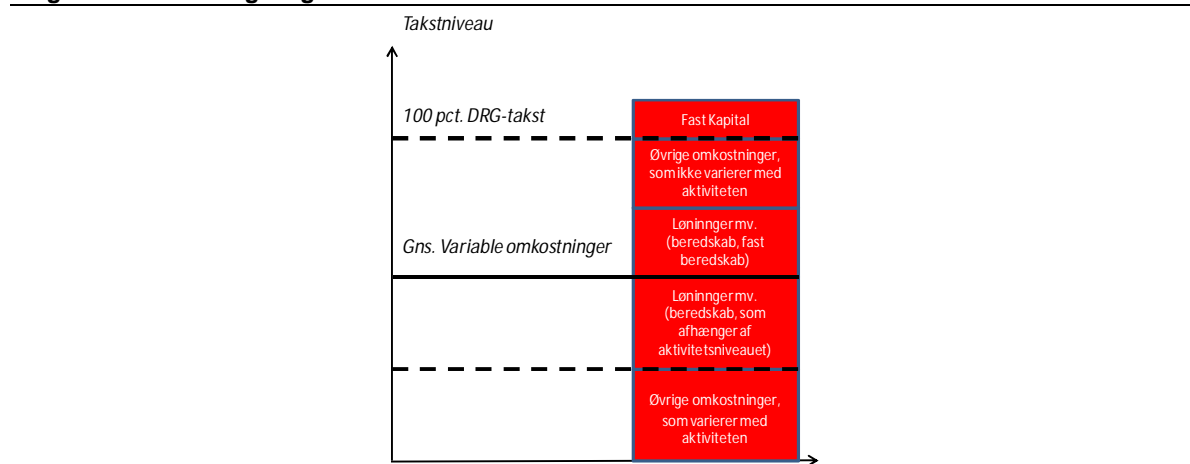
Takstniveau

100 pct. DRG-takst

Gns. Variable omkostninger

Fast Kapital

Øvrige omkostninger, som ikke varierer med aktiviteten

Løninnger mv. (beredskab, fast beredskab)

Løninnger mv. (beredskab, som afhænger af aktivitetsniveauet)

Øvrige omkostninger, som varierer med aktiviteten